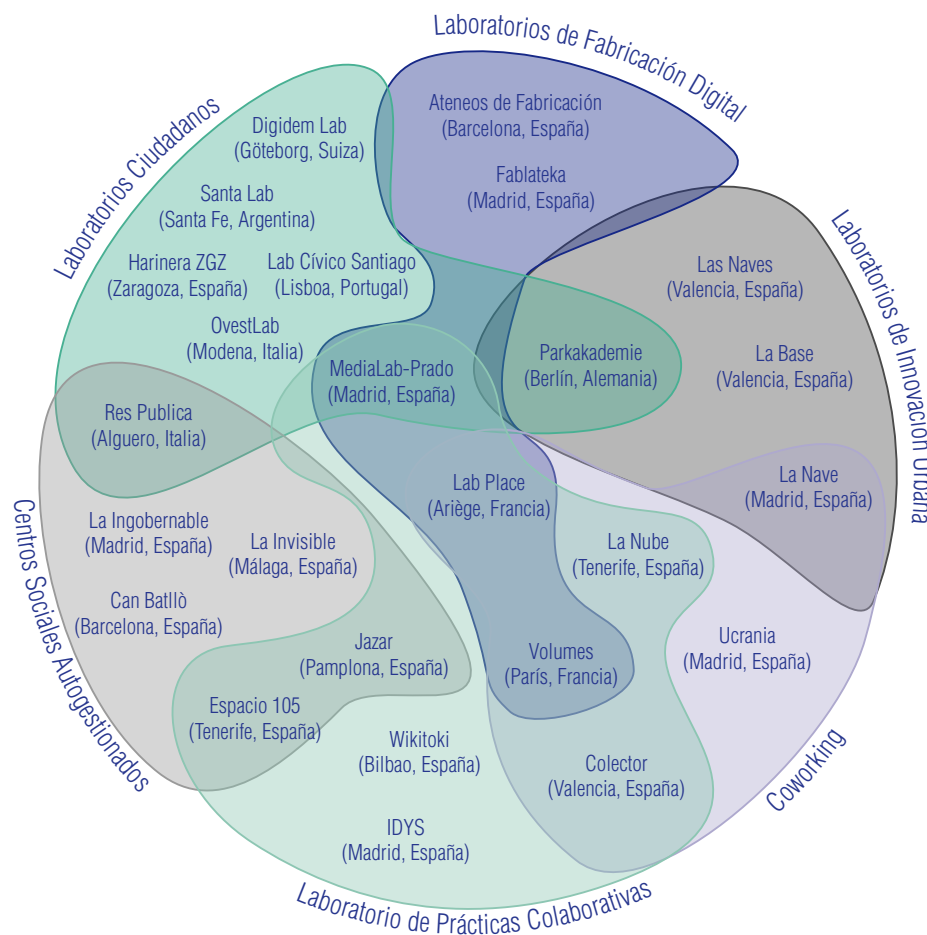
Laboratorios de Fabricación Digital

Laboratorios Ciudadanos

Laboratorios de Innovación Urbana

Centros Sociales Autogestionados

Coworking

Laboratorio de Prácticas Colaborativas

Ateneos de Fabricación
(Barcelona, España)

Fablateka
(Madrid, España)

Digidem Lab
(Göteborg, Suiza)

Santa Lab
(Santa Fe, Argentina)

Harinera ZGZ
(Zaragoza, España)

Lab Cívico Santiago
(Lisboa, Portugal)

OvestLab
(Modena, Italia)

Las Naves
(Valencia, España)

La Base
(Valencia, España)

Parkakademie
(Berlín, Alemania)

MediaLab-Prado
(Madrid, España)

Res Publica
(Alguero, Italia)

Lab Place
(Ariège, Francia)

La Nave
(Madrid, España)

La Ingobernable
(Madrid, España)

La Invisible
(Málaga, España)

La Nube
(Tenerife, España)

Can Batllò
(Barcelona, España)

Jazar
(Pamplona, España)

Volumes
(París, Francia)

Ucrania
(Madrid, España)

Espacio 105
(Tenerife, España)

Wikitoki
(Bilbao, España)

Colector
(Valencia, España)

IDYS
(Madrid, España)